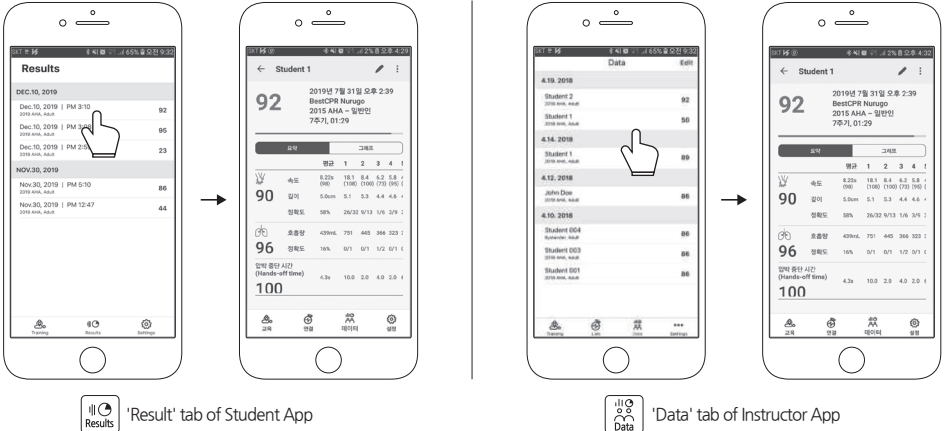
SKT 65% 오전 9:32

Results

DEC.10, 2019

Dec.10, 2019 | PM 3:10
2019 AHA, Adult
92

Dec.10, 2019 | PM 3:0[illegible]
2019 AHA, Adult
95

Dec.10, 2019 | PM 2:5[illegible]
2019 AHA, Adult
23

NOV.30, 2019

Nov.30, 2019 | PM 5:10
2019 AHA, Adult
86

Nov.30, 2019 | PM 12:47
2019 AHA, Adult
44

Training Results Settings

2% 오후 4:29

← Student 1

92
2019년 7월 31일 오후 2:39
BestCPR Nurugo
2015 AHA – 일반인
7주기, 01:29

요약 그래프

| | | 평균 | 1 | 2 | 3 | 4 |
|---|---|---|---|---|---|---|
| 90 | 속도 | 8.22s (98) | 18.1 (108) | 8.4 (100) | 6.2 (73) | 5.8 (95) |
| | 깊이 | 5.0cm | 5.1 | 5.3 | 4.4 | 4.6 |
| | 정확도 | 58% | 26/32 | 9/13 | 1/6 | 3/9 |
| 96 | 호흡량 | 439mL | 751 | 445 | 366 | 323 |
| | 정확도 | 16% | 0/1 | 0/1 | 1/2 | 0/1 |

압박 중단 시간 (Hands-off time) 4.3s 10.0 2.0 4.0 2.0
100

교육 연결 데이터 설정

'Result' tab of Student App

SKT 65% 오전 9:32

Data Edit

4.19. 2018

Student 2
2018 AHA, Adult
92

Student 1
2018 AHA, Adult
50

4.14. 2018

Student 1
2018 AHA, Adult
89

4.12. 2018

John Doe
2018 AHA, Adult
86

4.10. 2018

Student 004
Bystander, Adult
86

Student 003
2018 AHA, Adult
86

Student 001
2018 AHA, Adult
86

Training Link Data Settings

2% 오후 4:32

← Student 1

92
2019년 7월 31일 오후 2:39
BestCPR Nurugo
2015 AHA – 일반인
7주기, 01:29

요약 그래프

| | | 평균 | 1 | 2 | 3 | 4 |
|---|---|---|---|---|---|---|
| 90 | 속도 | 8.22s (98) | 18.1 (108) | 8.4 (100) | 6.2 (73) | 5.8 (95) |
| | 깊이 | 5.0cm | 5.1 | 5.3 | 4.4 | 4.6 |
| | 정확도 | 58% | 26/32 | 9/13 | 1/6 | 3/9 |
| 96 | 호흡량 | 439mL | 751 | 445 | 366 | 323 |
| | 정확도 | 16% | 0/1 | 0/1 | 1/2 | 0/1 |

압박 중단 시간 (Hands-off time) 4.3s 10.0 2.0 4.0 2.0
100

교육 연결 데이터 설정

Data 'Data' tab of Instructor App